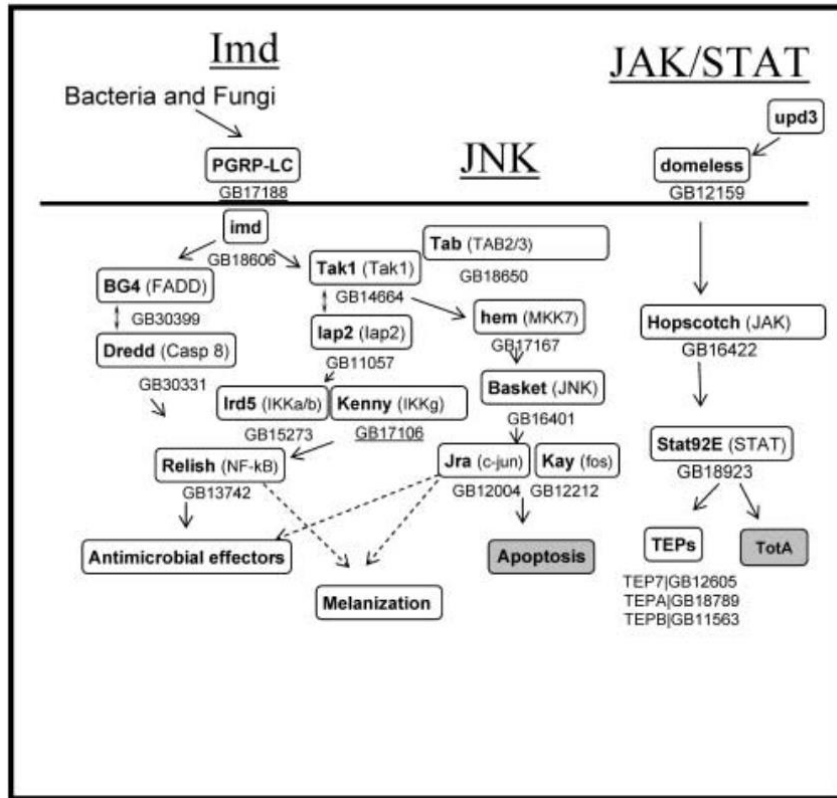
Imd

JAK/STAT

Bacteria and Fungi

upd3

PGRP-LC
GB17188

JNK

domeless
GB12159

imd
GB18606

Tab (TAB2/3)
GB18650

BG4 (FADD)
GB30399

Tak1 (Tak1)
GB14664

hem (MKK7)
GB17167

Dredd (Casp 8)
GB30331

Iap2 (Iap2)
GB11057

Hopscotch (JAK)
GB16422

Basket (JNK)
GB16401

Ird5 (IKKa/b)
GB15273

Kenny (IKKg)
GB17106

Relish (NF-kB)
GB13742

Jra (c-jun)
GB12004

Kay (fos)
GB12212

Stat92E (STAT)
GB18923

Antimicrobial effectors

Apoptosis

TEPs

TotA

Melanization

TEP7|GB12605
TEPA|GB18789
TEPB|GB11563